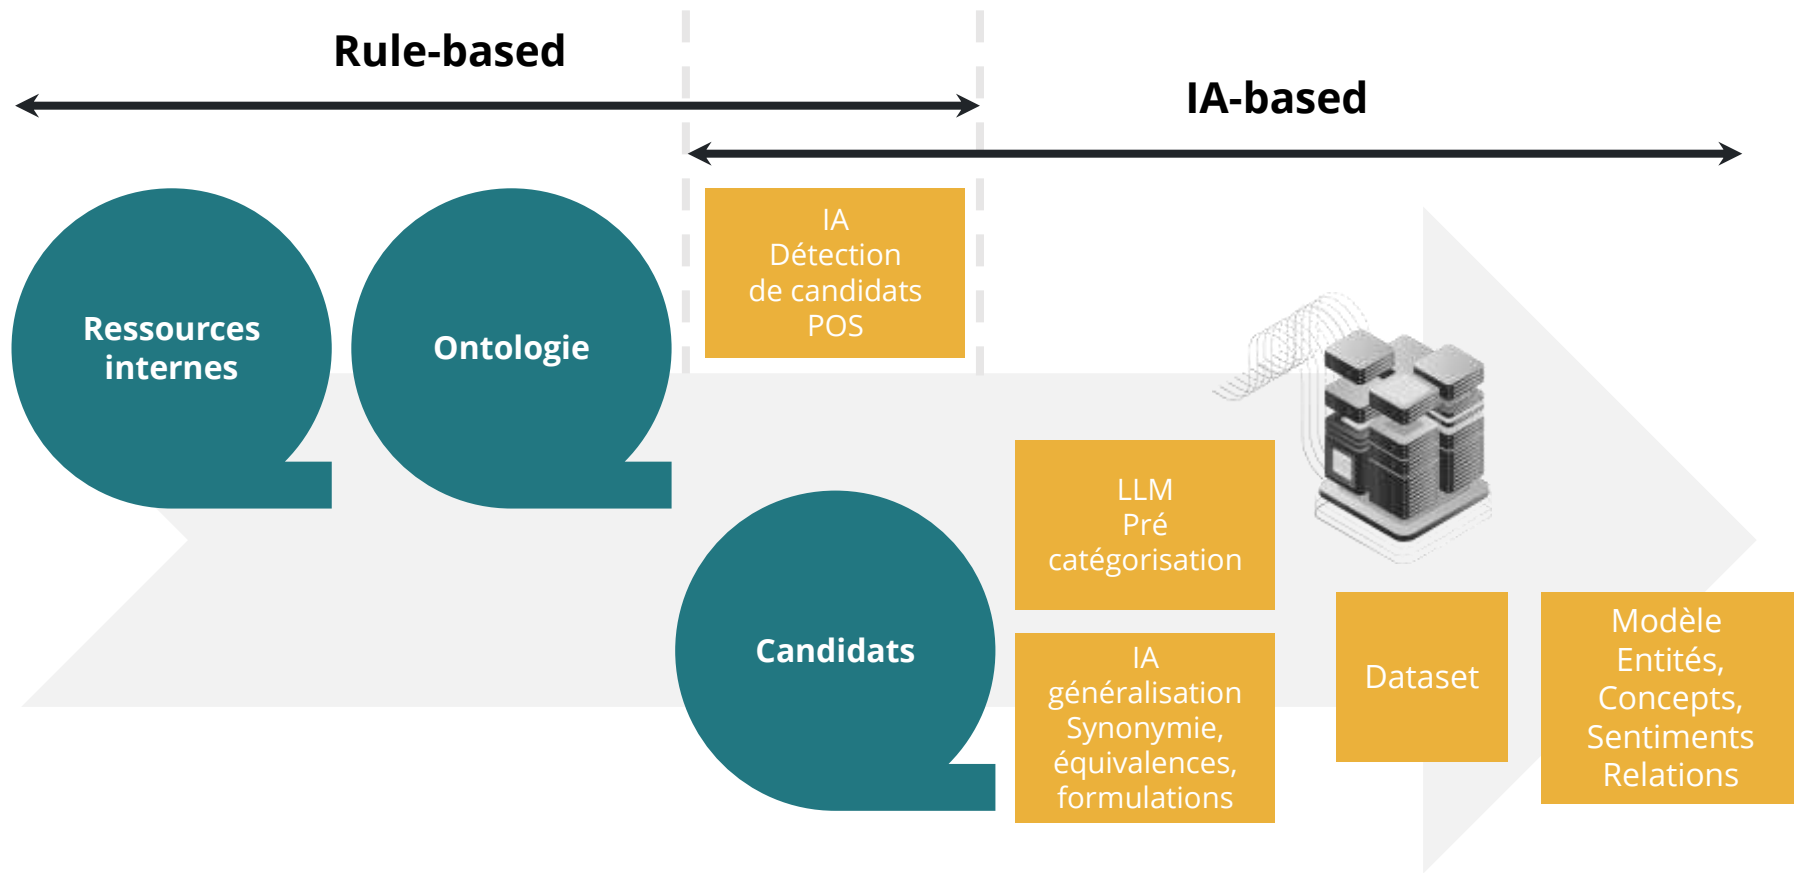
Rule-based

IA-based

Ressources internes

Ontologie

IA
Détection
de candidats
POS

LLM
Pré
catégorisation

Candidats

IA
généralisation
Synonymie,
équivalences,
formulations

Dataset

Modèle
Entités,
Concepts,
Sentiments
Relations